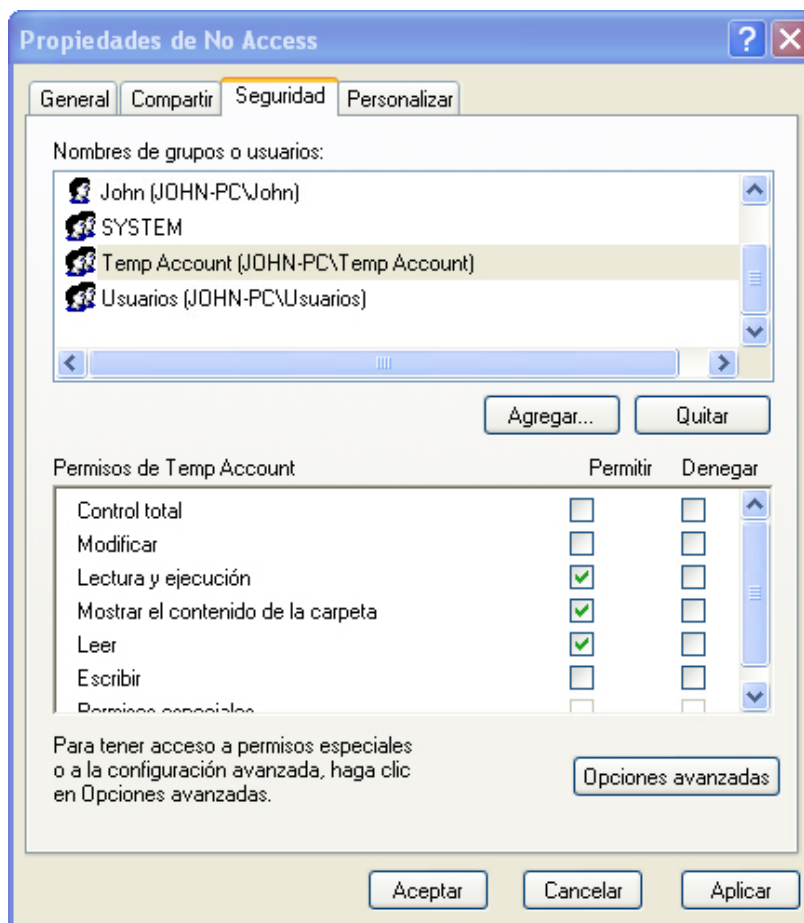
Propiedades de No Access

General | Compartir | Seguridad | Personalizar

Nombres de grupos o usuarios:

John (JOHN-PC\John)
SYSTEM
Temp Account (JOHN-PC\Temp Account)
Usuarios (JOHN-PC\Usuarios)

Agregar... Quitar

| Permisos de Temp Account | Permitir | Denegar |
|---|---|---|
| Control total | ☐ | ☐ |
| Modificar | ☐ | ☐ |
| Lectura y ejecución | ☑ | ☐ |
| Mostrar el contenido de la carpeta | ☑ | ☐ |
| Leer | ☑ | ☐ |
| Escribir | ☐ | ☐ |
| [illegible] | ☐ | ☐ |

Para tener acceso a permisos especiales o a la configuración avanzada, haga clic en Opciones avanzadas.

Opciones avanzadas

Aceptar Cancelar Aplicar